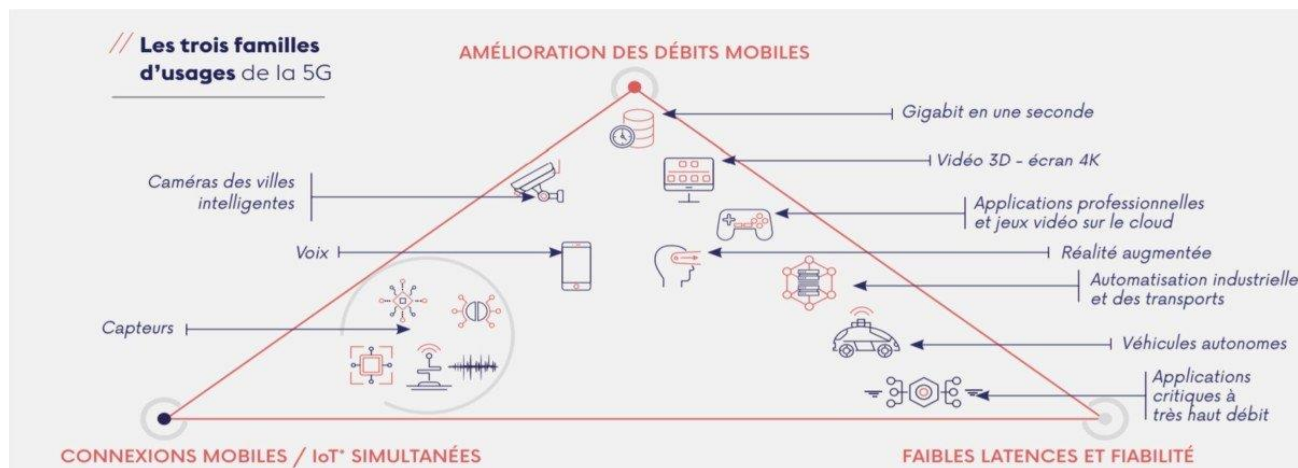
// Les trois familles d'usages de la 5G

AMÉLIORATION DES DÉBITS MOBILES

Gigabit en une seconde

Vidéo 3D - écran 4K

Caméras des villes intelligentes

Applications professionnelles et jeux vidéo sur le cloud

Voix

Réalité augmentée

Automatisation industrielle et des transports

Capteurs

Véhicules autonomes

Applications critiques à très haut débit

CONNEXIONS MOBILES / IoT* SIMULTANÉES

FAIBLES LATENCES ET FIABILITÉ